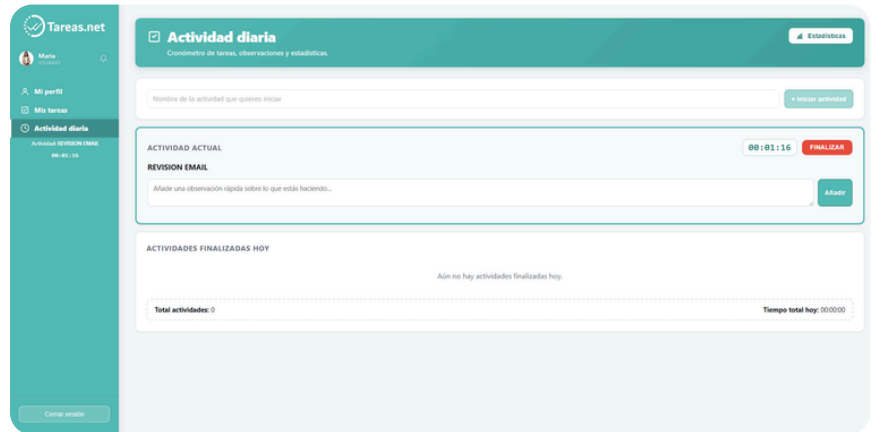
Tareas.net

Maria
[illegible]

Mi perfil
Mis tareas
Actividad diaria
Actividad: REVISION EMAIL
00:01:16

Cerrar sesión

Actividad diaria
Cronómetro de tareas, observaciones y estadísticas.

Estadísticas

Nombre de la actividad que quieres iniciar

+ Iniciar actividad

ACTIVIDAD ACTUAL
00:01:16
FINALIZAR
REVISION EMAIL
Añade una observación rápida sobre lo que estás haciendo...
Añadir

ACTIVIDADES FINALIZADAS HOY
Aún no hay actividades finalizadas hoy.
Total actividades: 0
Tiempo total hoy: 00:00:00